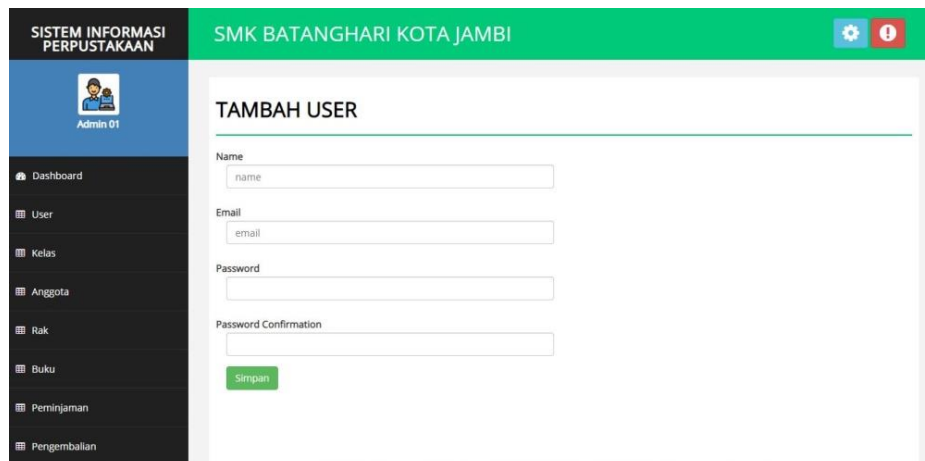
SISTEM INFORMASI PERPUSTAKAAN

SMK BATANGHARI KOTA JAMBI

Admin 01

Dashboard

User

Kelas

Anggota

Rak

Buku

Peminjaman

Pengembalian

TAMBAH USER

Name

name

Email

email

Password

Password Confirmation

Simpan